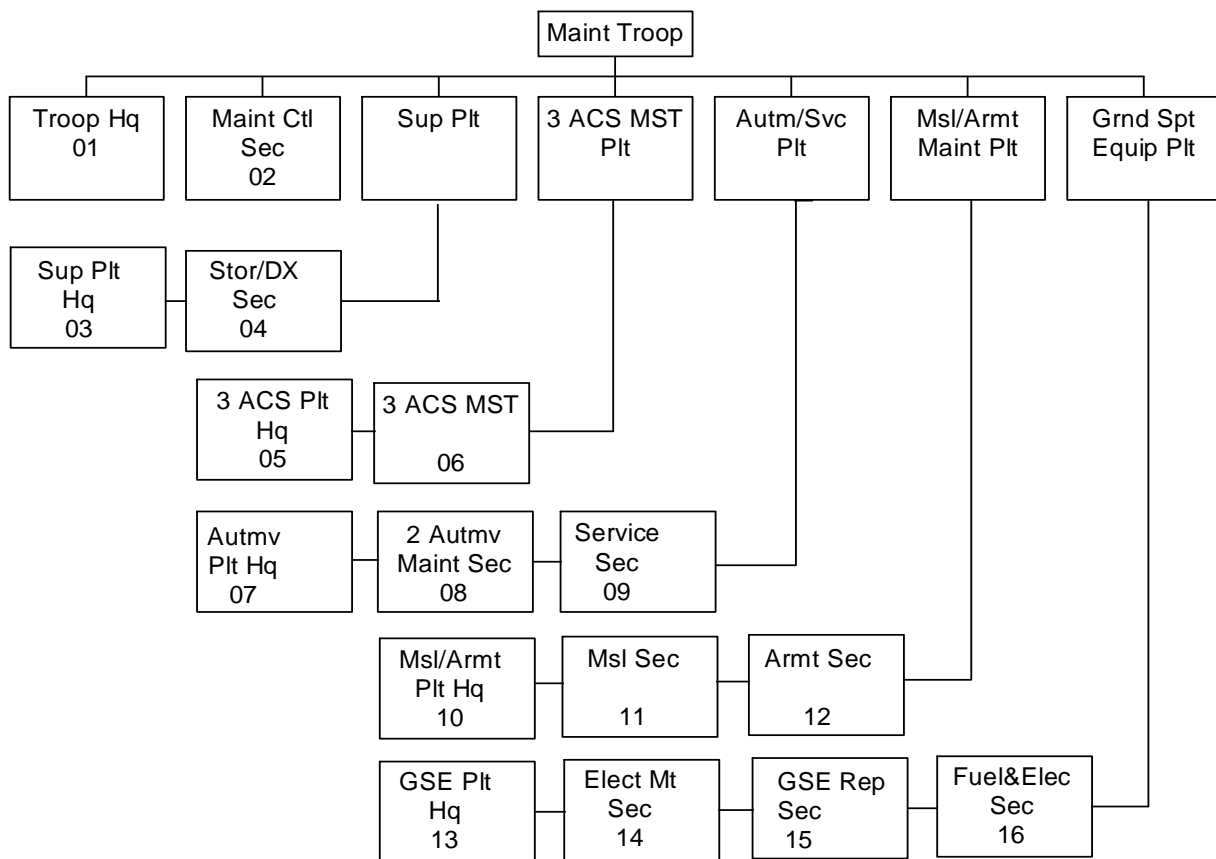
Maint Troop

Troop Hq
01

Maint Ctl
Sec
02

Sup Plt

3 ACS MST
Plt

Autm/Svc
Plt

Msl/Armt
Maint Plt

Grnd Spt
Equip Plt

Sup Plt
Hq
03

Stor/DX
Sec
04

3 ACS Plt
Hq
05

3 ACS MST
06

Autmv
Plt Hq
07

2 Autmv
Maint Sec
08

Service
Sec
09

Msl/Armt
Plt Hq
10

Msl Sec
11

Armt Sec
12

GSE Plt
Hq
13

Elect Mt
Sec
14

GSE Rep
Sec
15

Fuel&Elec
Sec
16